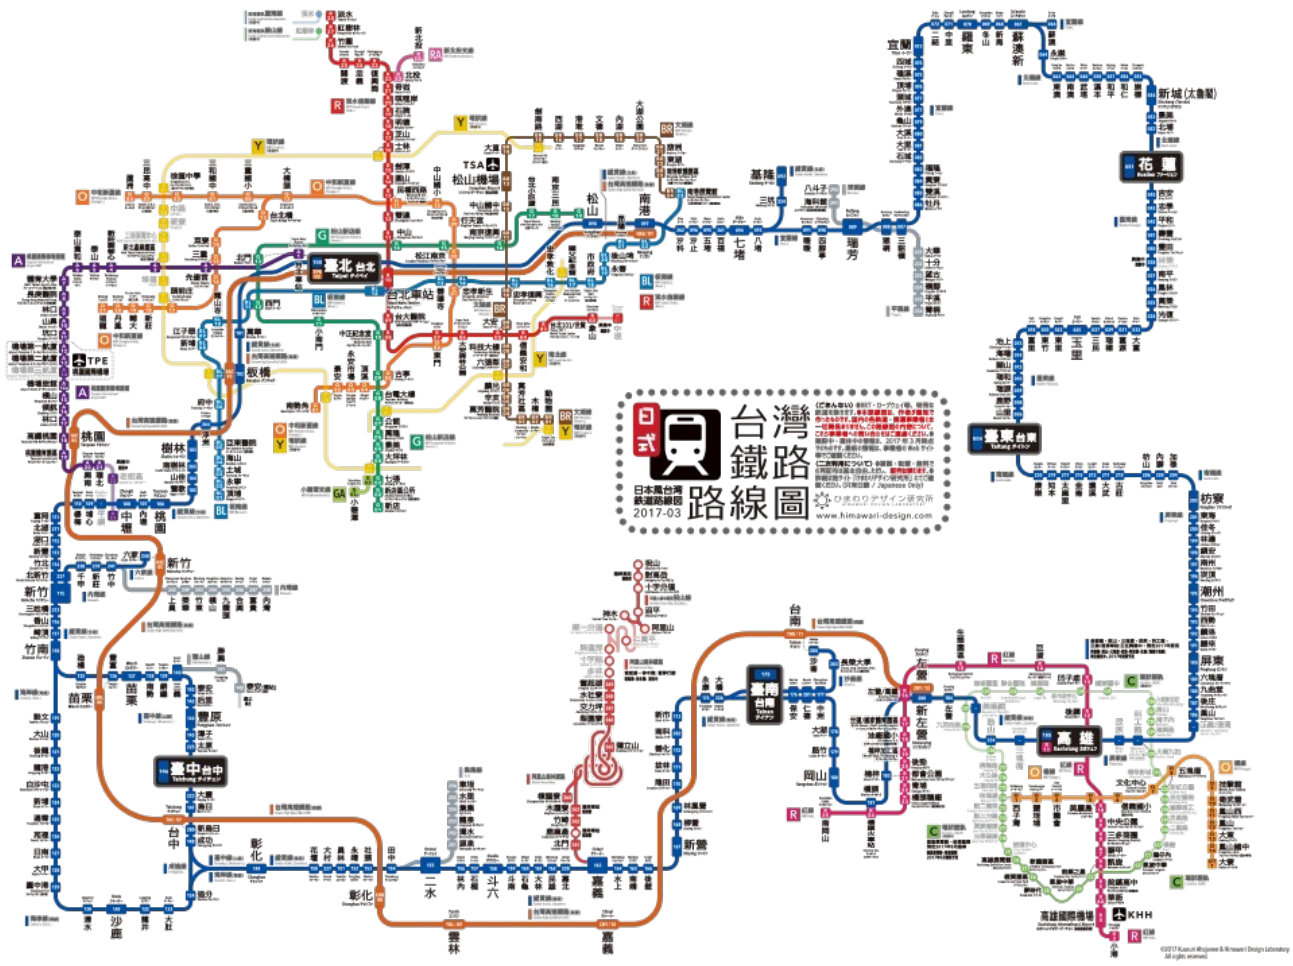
日式
台灣鐵路路線圖
日本風台灣鉄道路線図
2017-03
ひまわりデザイン研究所
www.himawari-design.com

臺北 台北
板橋
桃園
樹林
中壢
新竹
竹南
苗栗
臺中 台中
彰化
二水
斗六
嘉義
新營
臺南 台南
岡山
新左營
高雄
屏東
潮州
枋寮
臺東 台東
玉里
花蓮
新城(太魯閣)
蘇澳新
羅東
宜蘭
瑞芳
七堵
八堵
基隆
南港
松山
松山機場
TSA
TPE
KHH
高雄國際機場
台北車站
台中港
沙鹿
大甲
豐原
新烏日
成功
追分
員林
田中
林內
斗南
大林
民雄
嘉義
水上
後壁
善化
新市
永康
大橋
沙崙
長榮大學
高鐵臺南
楠梓
左營
美麗島
中央公園
小港
大寮
大武
知本
關山
池上
富里
瑞穗
光復
鳳林
壽豐
吉安
南澳
冬山
礁溪
頭城
福隆
雙溪
猴硐
十分
平溪
菁桐
大華
六家
竹中
內灣
竹東
集集
車埕
阿里山
奮起湖
竹崎
北門
紅樹林
淡水
北投
新北投
士林
劍潭
中山
西門
臺大醫院
中正紀念堂
古亭
公館
新店
景美
動物園
南京復興
忠孝復興
大安
科技大樓
六張犁
市政府
昆陽
頂埔
土城
永寧
亞東醫院
府中
江子翠
新莊
迴龍
蘆洲
三重
大橋頭
民權西路
圓山
淡水信義線
板南線
文湖線
中和新蘆線
松山新店線
機場線
環狀線
萬大線
©2017 Kazuki Nagano & Himawari Design Laboratory. All rights reserved.